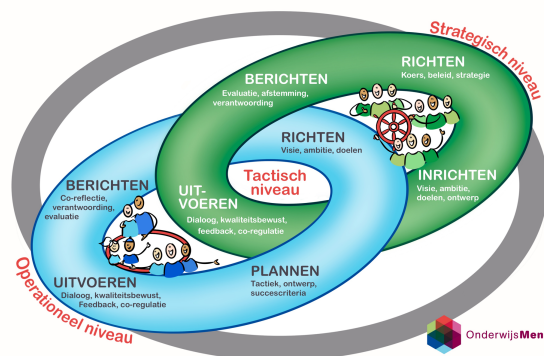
Strategisch niveau

RICHTEN
Koers, beleid, strategie

BERICHTEN
Evaluatie, afstemming, verantwoording

RICHTEN
Visie, ambitie, doelen

Tactisch niveau

INRICHTEN
Visie, ambitie, doelen, ontwerp

UIT-VOEREN
Dialoog, kwaliteitsbewust, feedback, co-regulatie

BERICHTEN
Co-reflectie, verantwoording, evaluatie

PLANNEN
Tactiek, ontwerp, succescriteria

UITVOEREN
Dialoog, kwaliteitsbewust, Feedback, co-regulatie

Operationeel niveau

OnderwijsMen